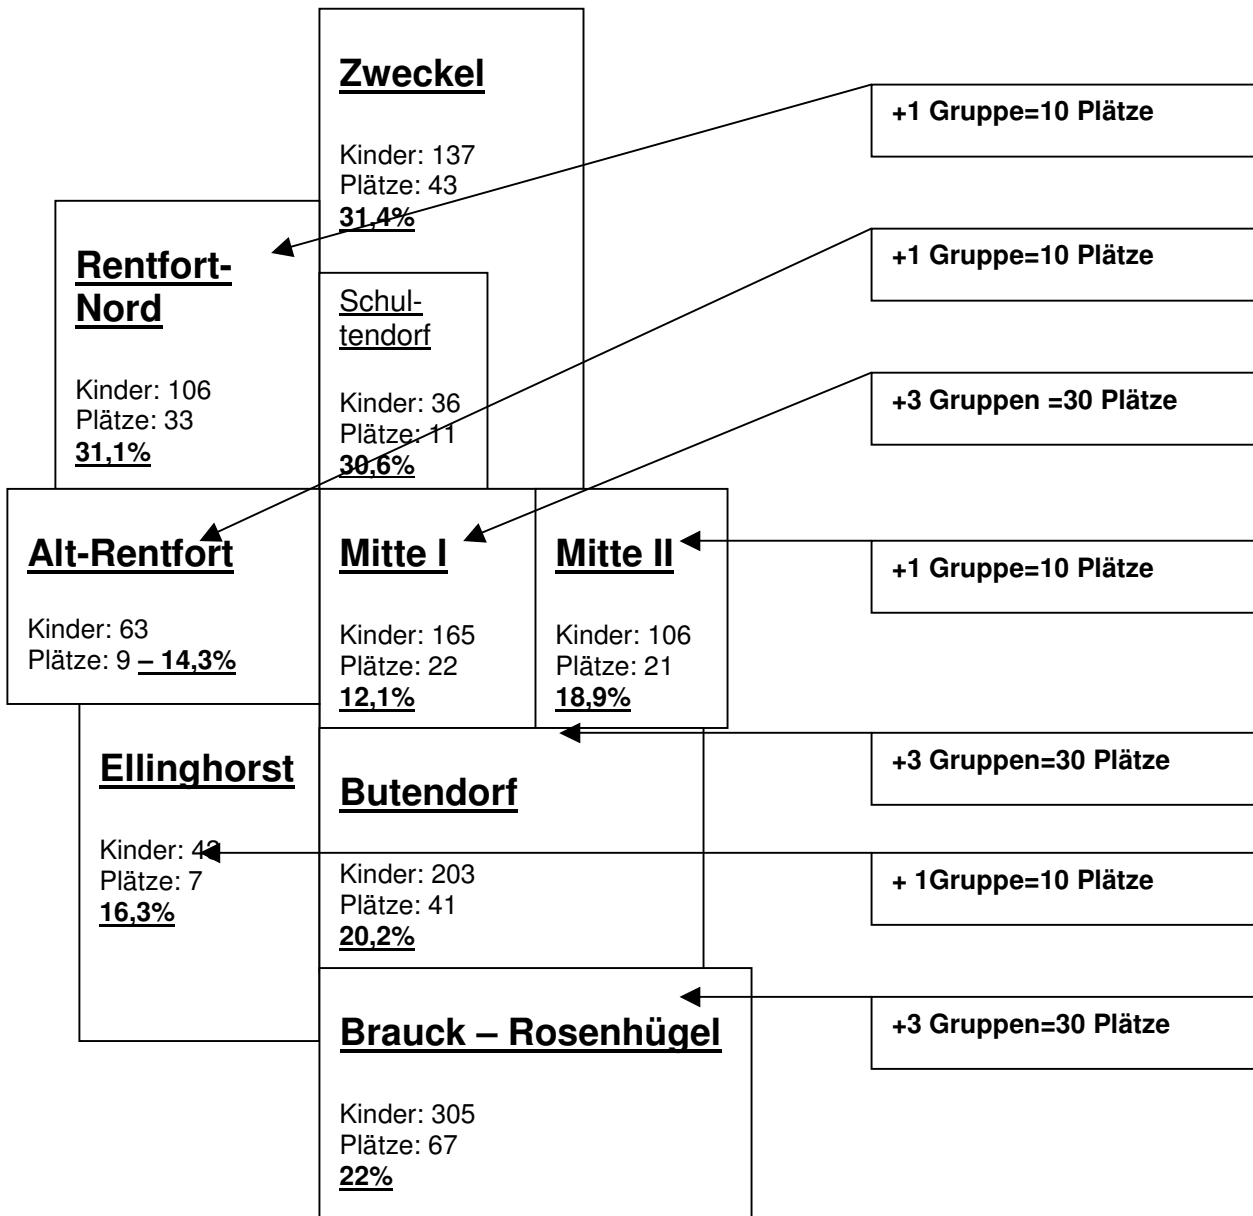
Zweckel

Kinder: 137
Plätze: 43
31,4%

+1 Gruppe=10 Plätze

Rentfort-Nord

Kinder: 106
Plätze: 33
31,1%

Schultendorf

Kinder: 36
Plätze: 11
30,6%

+1 Gruppe=10 Plätze

+3 Gruppen =30 Plätze

Alt-Rentfort

Kinder: 63
Plätze: 9 – 14,3%

Mitte I

Kinder: 165
Plätze: 22
12,1%

Mitte II

Kinder: 106
Plätze: 21
18,9%

+1 Gruppe=10 Plätze

Ellinghorst

Kinder: 43
Plätze: 7
16,3%

Butendorf

Kinder: 203
Plätze: 41
20,2%

+3 Gruppen=30 Plätze

+ 1Gruppe=10 Plätze

Brauck – Rosenhügel

Kinder: 305
Plätze: 67
22%

+3 Gruppen=30 Plätze